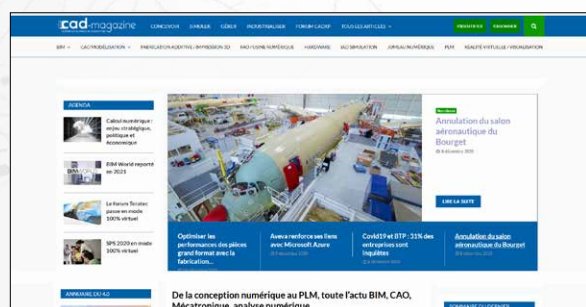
cad-magazine

CONCEVOIR SIMULER GÉRER INDUSTRIALISER FORUM CAO/XP TOUS LES ARTICLES

BIM CAO/MODÉLISATION FABRICATION ADDITIVE / IMPRESSION 3D FAO / USINE NUMÉRIQUE HARDWARE IAO/SIMULATION JUMEAU NUMÉRIQUE PLM RÉALITÉ VIRTUELLE / VISUALISATION

AGENDA

Calcul numérique : enjeu stratégique, politique et économique

BIM World reporté en 2021

Le forum Teratec passe en mode 100% virtuel

SPS 2020 en mode 100% virtuel

Annulation du salon aéronautique du Bourget

LIRE LA SUITE

Optimiser les performances des pièces grand format avec la fabrication...

Aveva renforce ses liens avec Microsoft Azure

Covid19 et BTP : 31% des entreprises sont inquiètes

Annulation du salon aéronautique du Bourget

ANNUAIRE DU 4.0

De la conception numérique au PLM, toute l'actu BIM, CAO, Mécatronique, analyse numérique